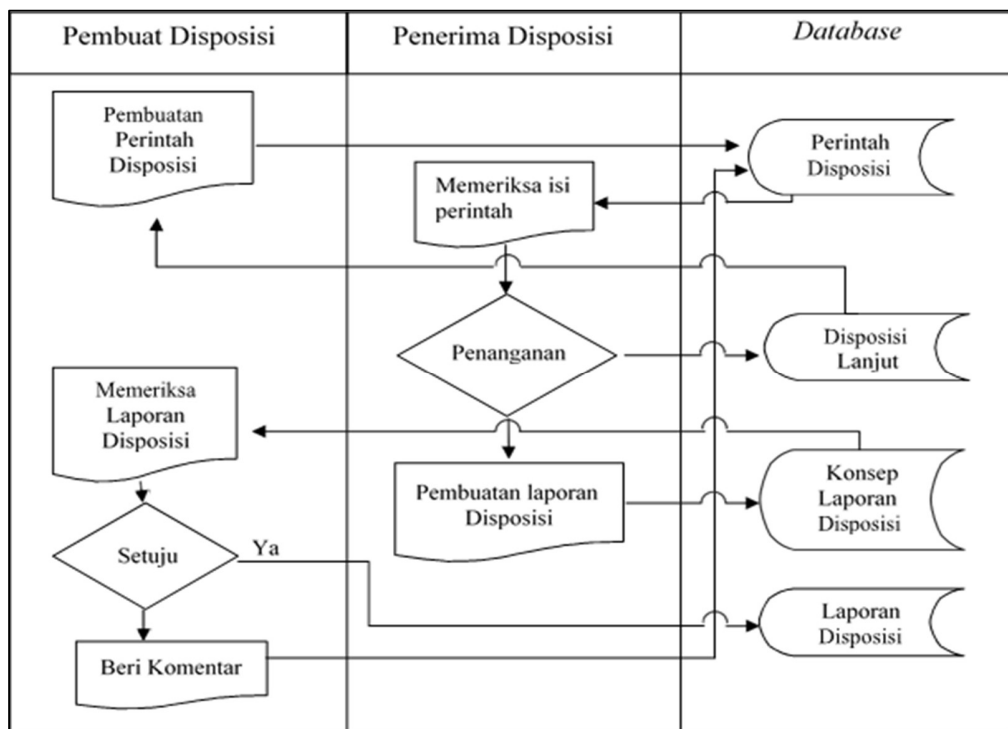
Pembuat Disposisi

Penerima Disposisi

Database

Pembuatan Perintah Disposisi

Perintah Disposisi

Memeriksa isi perintah

Penanganan

Disposisi Lanjut

Memeriksa Laporan Disposisi

Pembuatan laporan Disposisi

Konsep Laporan Disposisi

Setuju

Ya

Laporan Disposisi

Beri Komentar